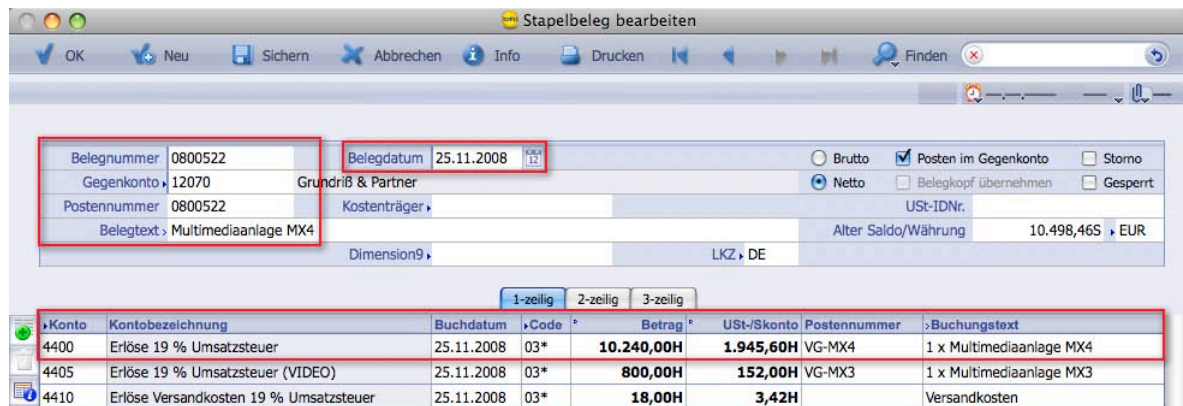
Stapelbeleg bearbeiten

OK Neu Sichern Abbrechen Info Drucken Finden

Belegnummer 0800522
Gegenkonto 12070 Grundriß & Partner
Postennummer 0800522
Belegtext Multimediaanlage MX4
Belegdatum 25.11.2008
Kostenträger
Dimension9
LKZ DE
Brutto
Netto
Posten im Gegenkonto
Belegkopf übernehmen
Storno
Gesperrt
USt-IDNr.
Alter Saldo/Währung 10.498,46S EUR

1-zeilig 2-zeilig 3-zeilig

| Konto | Kontobezeichnung | Buchdatum | Code | Betrag | USt-/Skonto | Postennummer | Buchungstext |
|---|---|---|---|---|---|---|---|
| 4400 | Erlöse 19 % Umsatzsteuer | 25.11.2008 | 03* | 10.240,00H | 1.945,60H | VG-MX4 | 1 x Multimediaanlage MX4 |
| 4405 | Erlöse 19 % Umsatzsteuer (VIDEO) | 25.11.2008 | 03* | 800,00H | 152,00H | VG-MX3 | 1 x Multimediaanlage MX3 |
| 4410 | Erlöse Versandkosten 19 % Umsatzsteuer | 25.11.2008 | 03* | 18,00H | 3,42H | | Versandkosten |